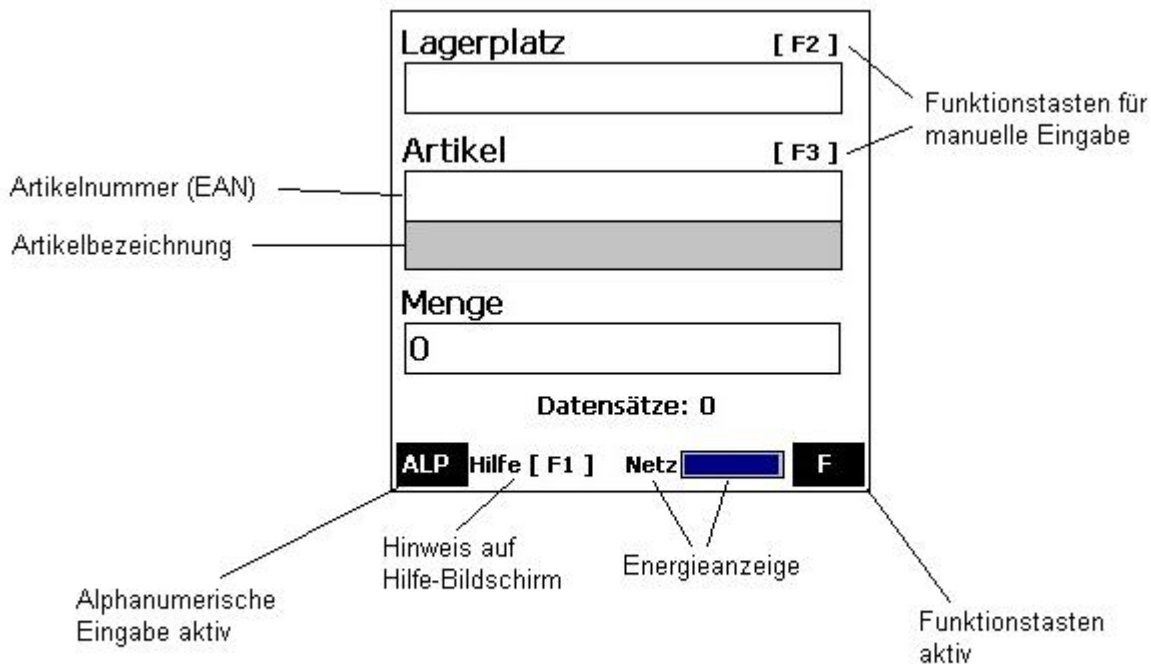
Lagerplatz [ F2 ]

Funktionstasten für manuelle Eingabe

Artikel [ F3 ]

Artikelnummer (EAN)

Artikelbezeichnung

Menge

0

Datensätze: 0

ALP Hilfe [ F1 ] Netz F

Hinweis auf Hilfe-Bildschirm

Energieanzeige

Alphanumerische Eingabe aktiv

Funktionstasten aktiv